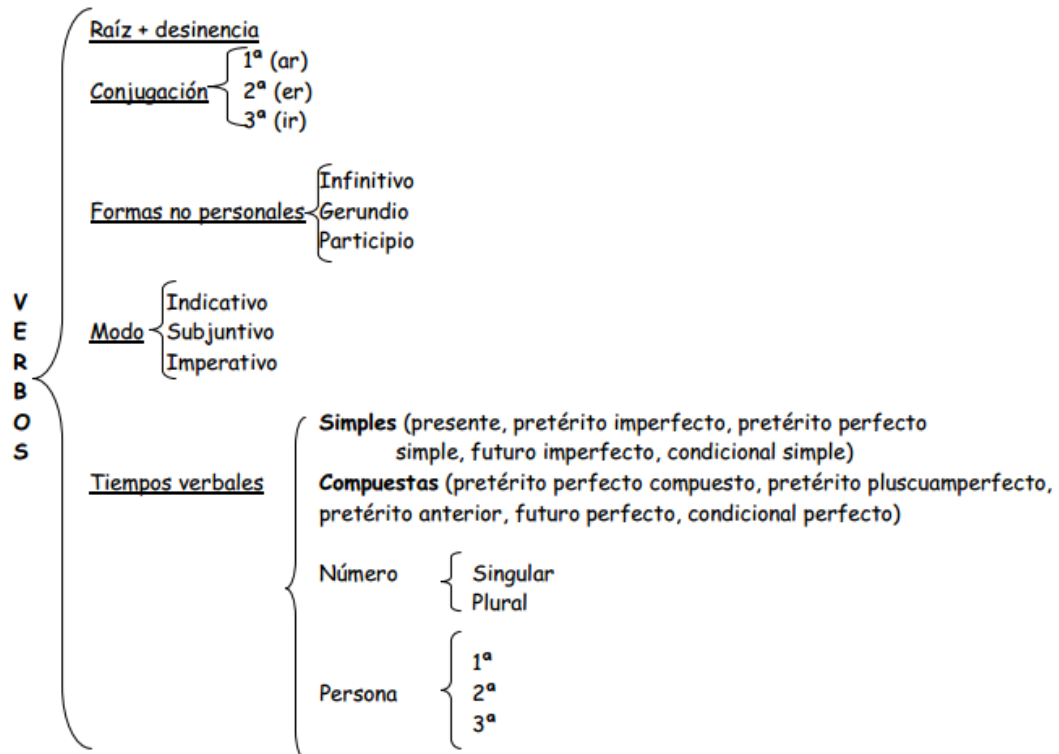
VERBOS

Raíz + desinencia

Conjugación
1ª (ar)
2ª (er)
3ª (ir)

Formas no personales
Infinitivo
Gerundio
Participio

Modo
Indicativo
Subjuntivo
Imperativo

Tiempos verbales
**Simples** (presente, pretérito imperfecto, pretérito perfecto simple, futuro imperfecto, condicional simple)
**Compuestas** (pretérito perfecto compuesto, pretérito pluscuamperfecto, pretérito anterior, futuro perfecto, condicional perfecto)

Número
Singular
Plural

Persona
1ª
2ª
3ª